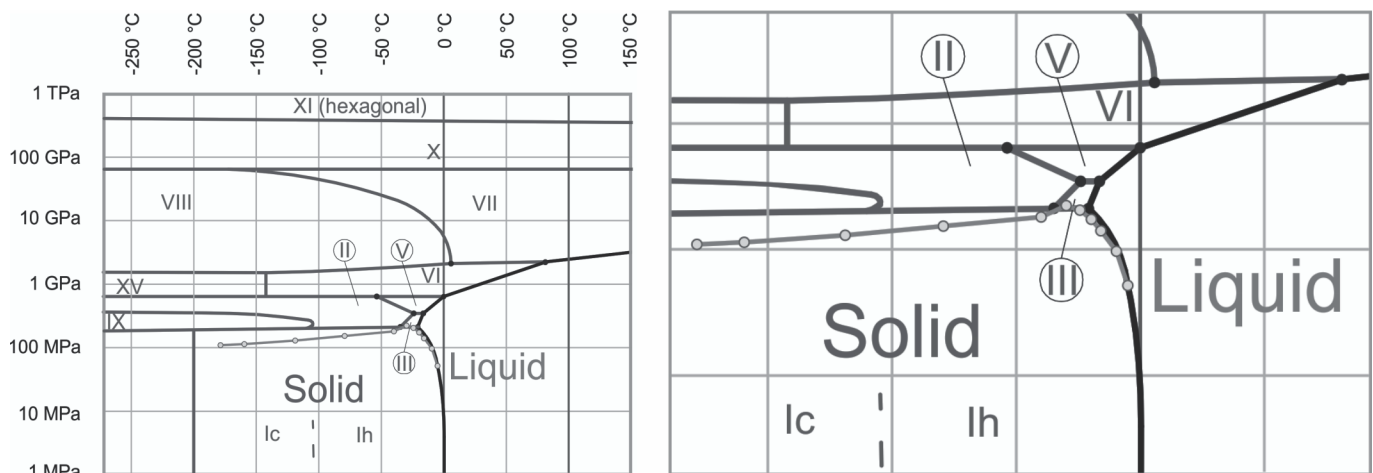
-250 °C
-200 °C
-150 °C
-100 °C
-50 °C
0 °C
50 °C
100 °C
150 °C

1 TPa
100 GPa
10 GPa
1 GPa
100 MPa
10 MPa
1 MPa

XI (hexagonal)
X
VIII
VII
II
V
VI
XV
IX
III
Solid
Liquid
Ic
Ih

II
V
VI
III
Solid
Liquid
Ic
Ih